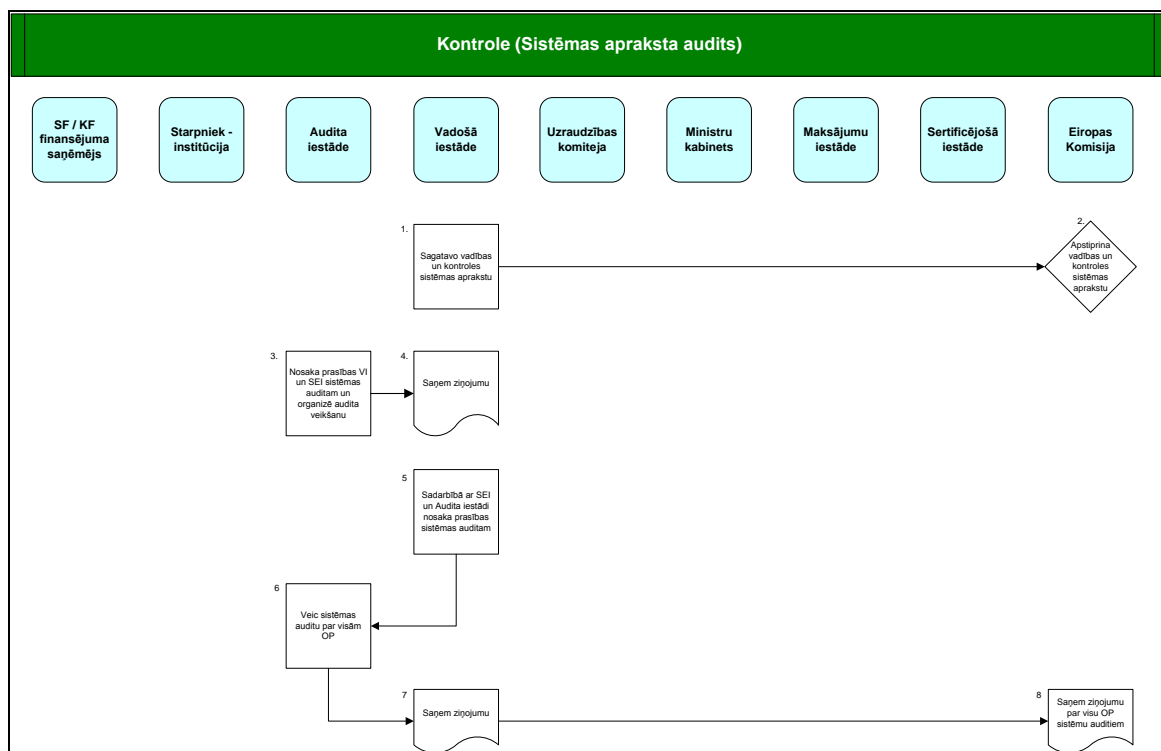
Kontrole (Sistēmas apraksta audits)

SF / KF finansējuma saņēmējs

Starpniek - institūcija

Audita iestāde

Vadošā iestāde

Uzraudzības komiteja

Ministru kabinets

Maksājumu iestāde

Sertificējošā iestāde

Eiropas Komisija

1.
Sagatavo vadības un kontroles sistēmas aprakstu

2.
Apstiprina vadības un kontroles sistēmas aprakstu

3.
Nosaka prasības VI un SEI sistēmas auditam un organizē audita veikšanu

4.
Saņem ziņojumu

5
Sadarbībā ar SEI un Audita iestādi nosaka prasības sistēmas auditam

6
Veic sistēmas auditu par visām OP

7
Saņem ziņojumu

8
Saņem ziņojumu par visu OP sistēmu auditiem